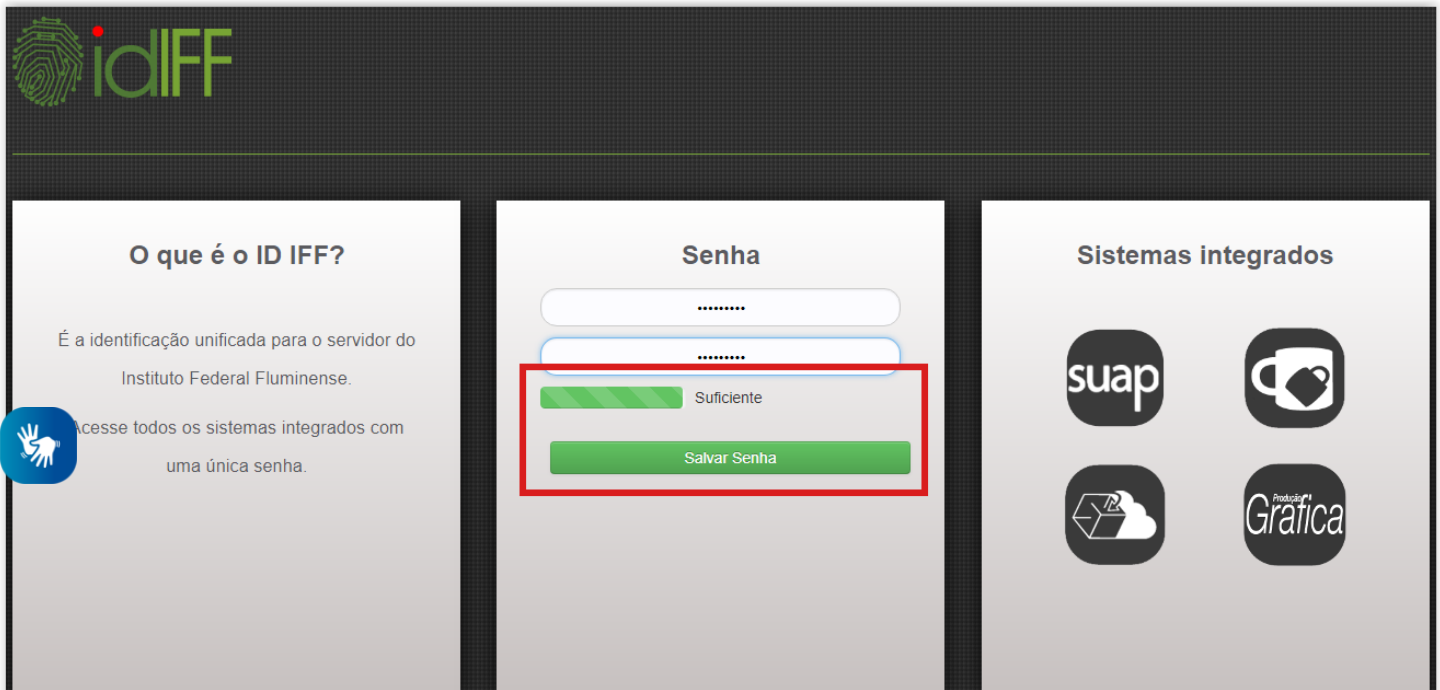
idIFF

O que é o ID IFF?

É a identificação unificada para o servidor do Instituto Federal Fluminense.

Acesse todos os sistemas integrados com uma única senha.

Senha

•••••••••

•••••••••

Suficiente

Salvar Senha

Sistemas integrados

suap

Produção Grafica